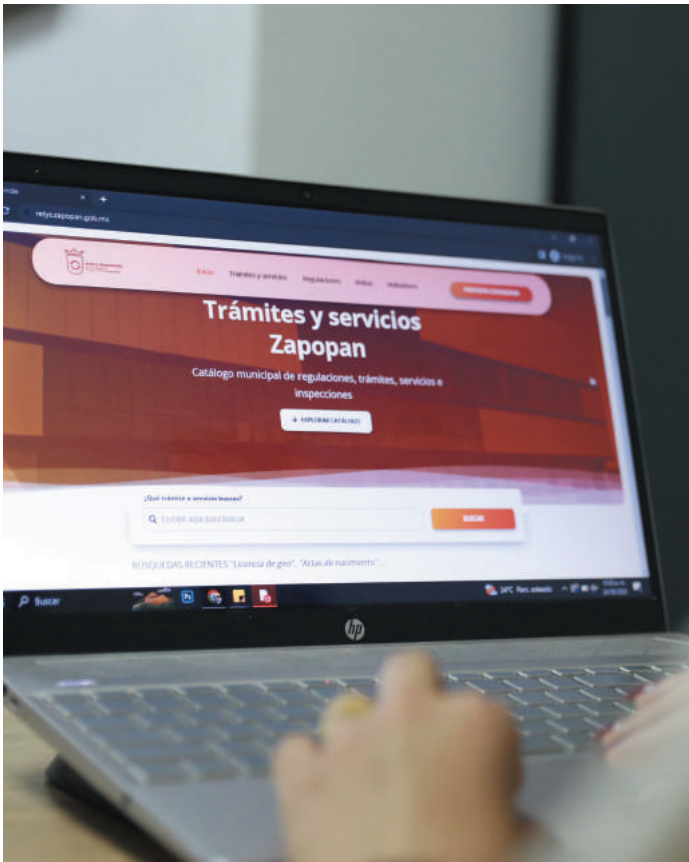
retys.zapopan.gob.mx

Inicio Trámites y servicios Regulaciones Visitas Inducciones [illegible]

Trámites y servicios Zapopan

Catálogo municipal de regulaciones, trámites, servicios e inspecciones

+ EXPLORAR CATÁLOGO

¿Qué trámite o servicio buscas?

Escribe aquí para buscar

BUSCAR

BUSQUEDAS RECIENTES: "Licencia de giro", "Actas de nacimiento"...

Buscar

34°C Parc. soleado

hp